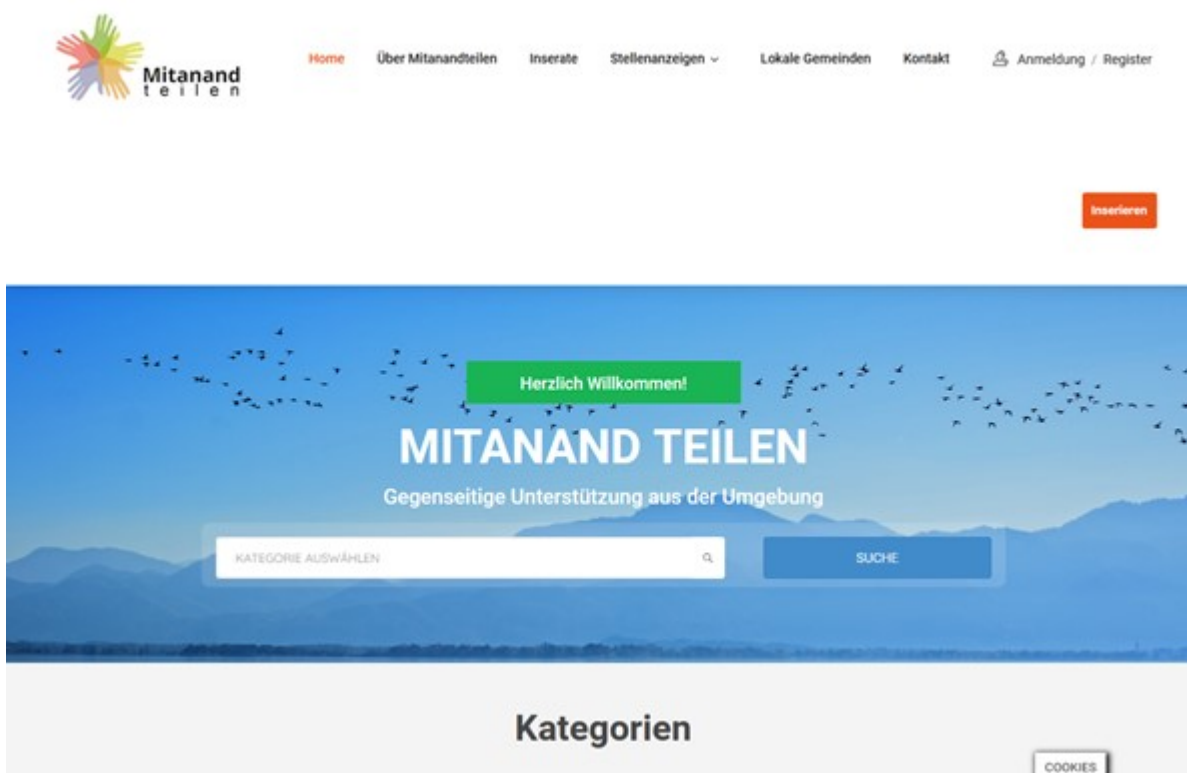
Mitanand
teilen

Home
Über Mitanandteilen
Inserate
Stellenanzeigen
Lokale Gemeinden
Kontakt
Anmeldung / Register

Inserieren

Herzlich Willkommen!

MITANAND TEILEN

Gegenseitige Unterstützung aus der Umgebung

KATEGORIE AUSWÄHLEN

SUCHE

Kategorien

COOKIES